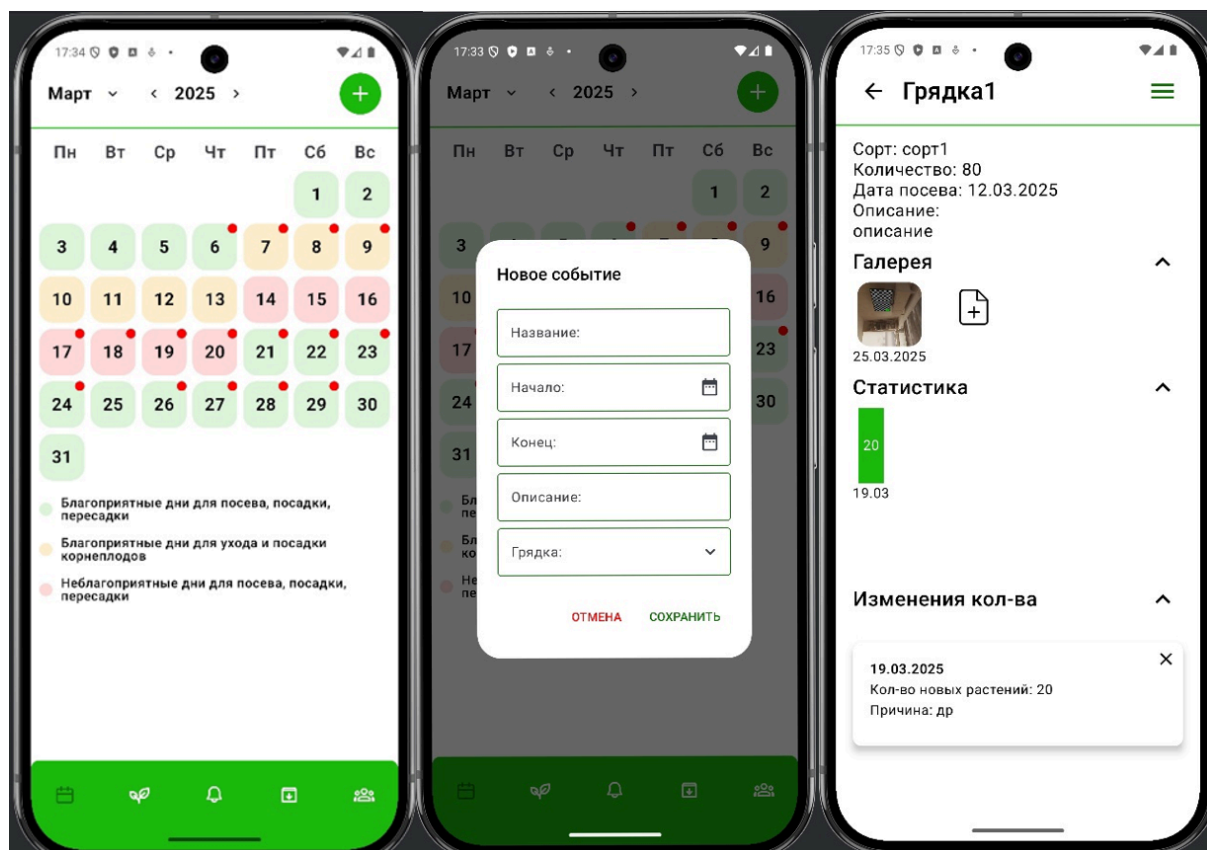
17:34

Март 2025

Пн Вт Ср Чт Пт Сб Вс

1 2
3 4 5 6 7 8 9
10 11 12 13 14 15 16
17 18 19 20 21 22 23
24 25 26 27 28 29 30
31

Благоприятные дни для посева, посадки, пересадки

Благоприятные дни для ухода и посадки корнеплодов

Неблагоприятные дни для посева, посадки, пересадки

17:33

Март 2025

Пн Вт Ср Чт Пт Сб Вс

Новое событие

Название:

Начало:

Конец:

Описание:

Грядка:

ОТМЕНА СОХРАНИТЬ

17:35

Грядка1

Сорт: сорт1
Количество: 80
Дата посева: 12.03.2025
Описание:
описание

Галерея

25.03.2025

Статистика

20

19.03

Изменения кол-ва

19.03.2025
Кол-во новых растений: 20
Причина: др